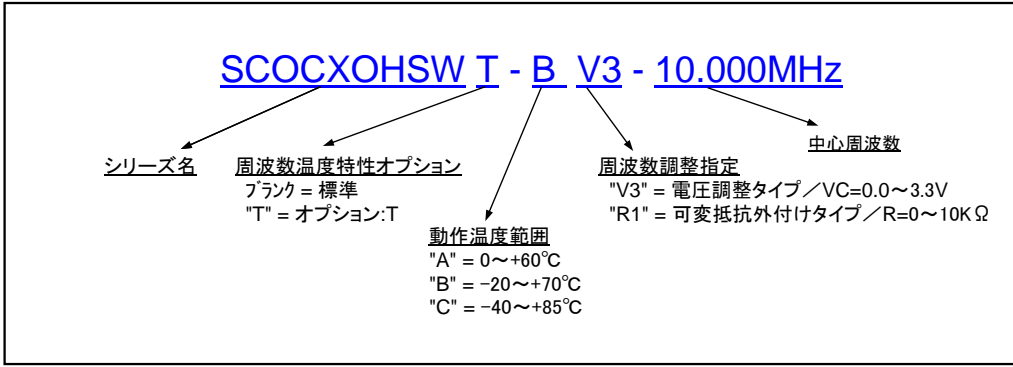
SCOCXOHSW T - B V3 - 10.000MHz

シリーズ名

周波数温度特性オプション
ブランク = 標準
"T" = オプション:T

動作温度範囲
"A" = 0～+60℃
"B" = −20～+70℃
"C" = −40～+85℃

周波数調整指定
"V3" = 電圧調整タイプ／VC=0.0～3.3V
"R1" = 可変抵抗外付けタイプ／R=0～10KΩ

中心周波数